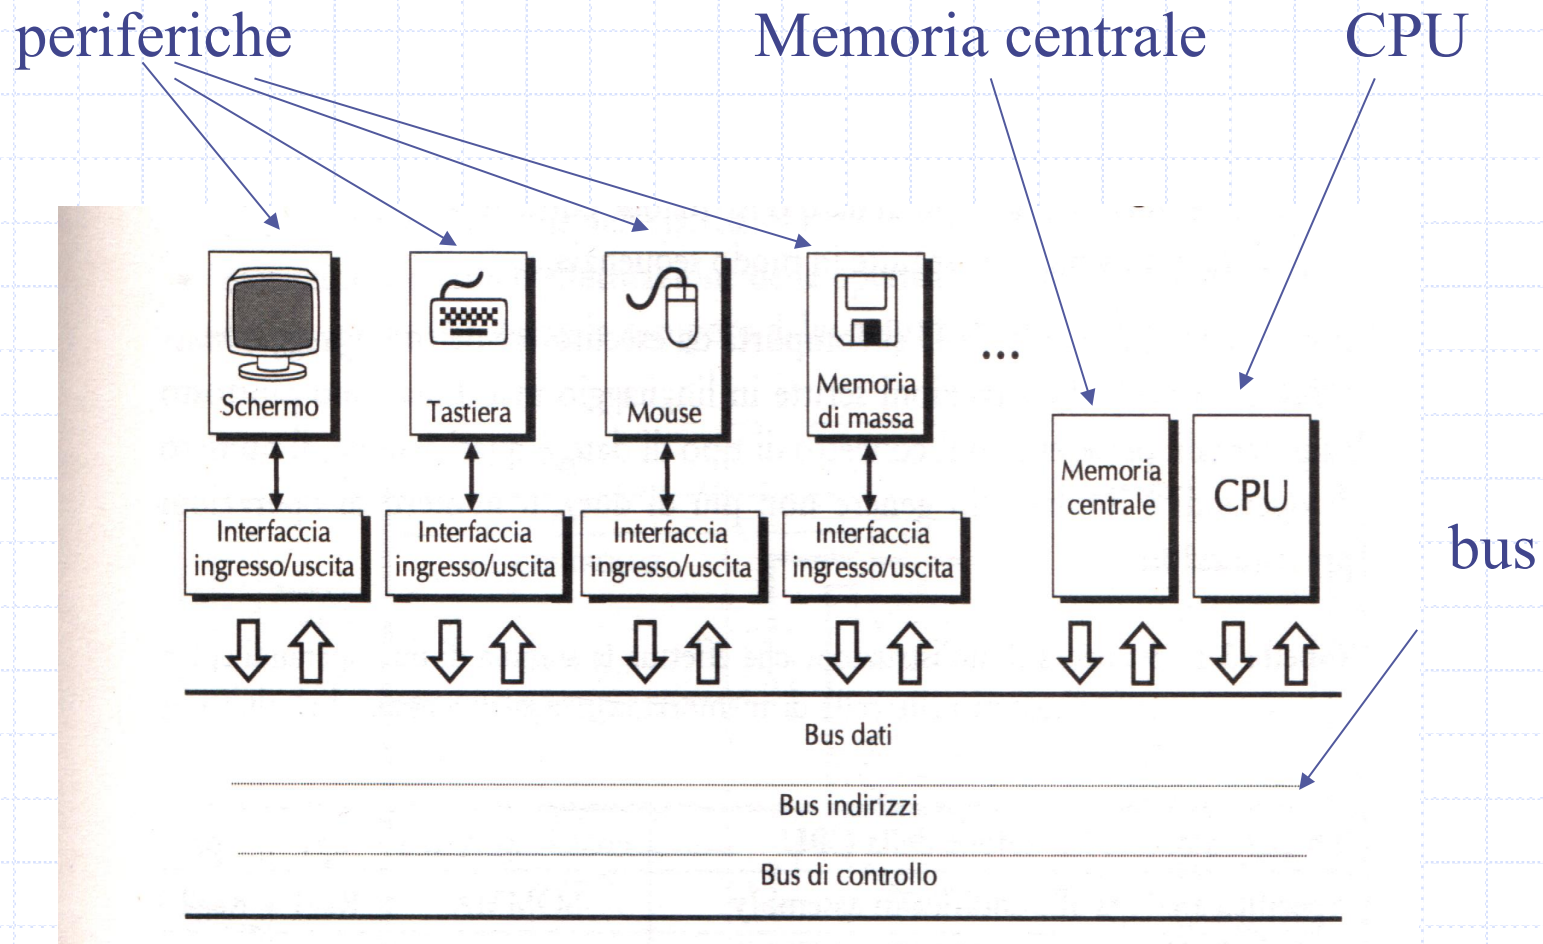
periferiche

Memoria centrale

CPU

Schermo

Tastiera

Mouse

Memoria di massa

...

Interfaccia ingresso/uscita

Interfaccia ingresso/uscita

Interfaccia ingresso/uscita

Interfaccia ingresso/uscita

Memoria centrale

CPU

bus

Bus dati

Bus indirizzi

Bus di controllo